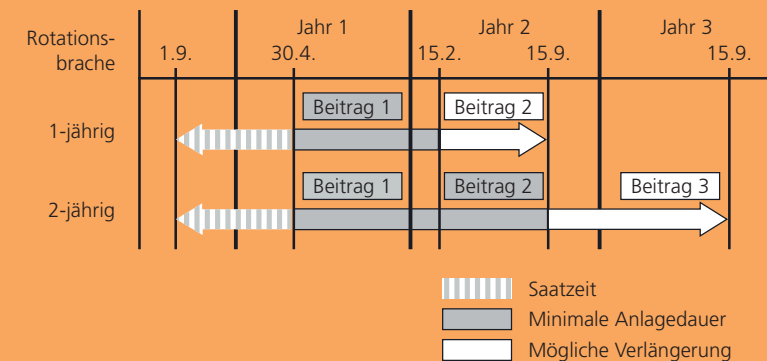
Rotationsbrache

Jahr 1

Jahr 2

Jahr 3

1.9.

30.4.

15.2.

15.9.

15.9.

1-jährig

Beitrag 1

Beitrag 2

2-jährig

Beitrag 1

Beitrag 2

Beitrag 3

Saatzeit

Minimale Anlagedauer

Mögliche Verlängerung